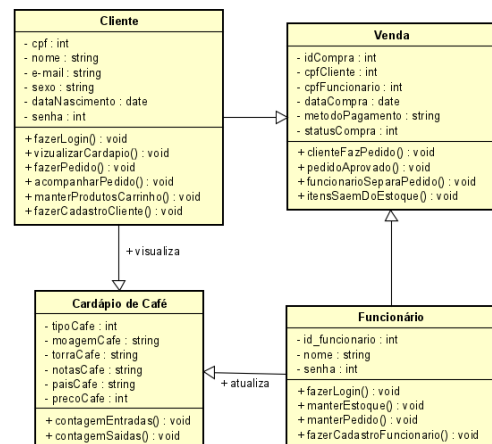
Cliente

- cpf : int
- nome : string
- e-mail : string
- sexo : string
- dataNascimento : date
- senha : int

+ fazerLogin() : void
+ vizualizarCardapio() : void
+ fazerPedido() : void
+ acompanharPedido() : void
+ manterProdutosCarrinho() : void
+ fazerCadastroCliente() : void

Venda

- idCompra : int
- cpfCliente : int
- cpfFuncionario : int
- dataCompra : date
- metodoPagamento : string
- statusCompra : int

+ clienteFazPedido() : void
+ pedidoAprovado() : void
+ funcionarioSeparaPedido() : void
+ itensSaemDoEstoque() : void

+ visualiza

Cardápio de Café

- tipoCafe : int
- moagemCafe : string
- torraCafe : string
- notasCafe : string
- paisCafe : string
- precoCafe : int

+ contagemEntradas() : void
+ contagemSaidas() : void

+ atualiza

Funcionário

- id_funcionario : int
- nome : string
- senha : int

+ fazerLogin() : void
+ manterEstoque() : void
+ manterPedido() : void
+ fazerCadastroFuncionario() : void